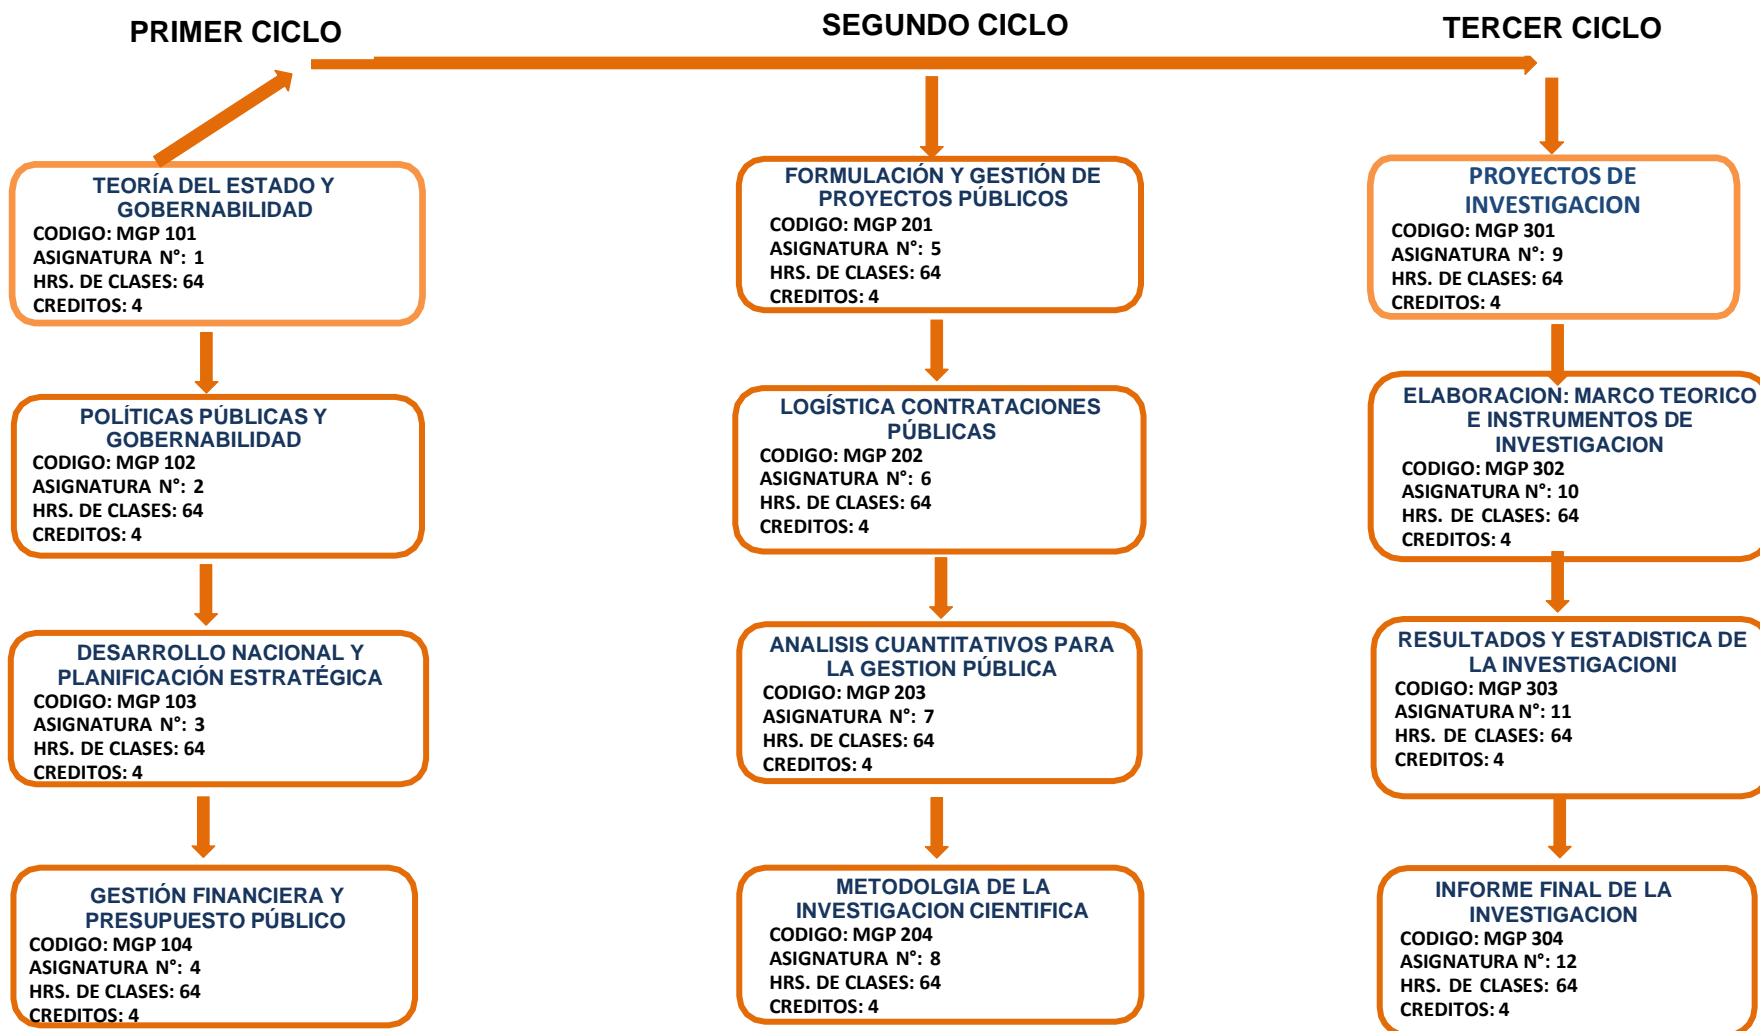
PRIMER CICLO

SEGUNDO CICLO

TERCER CICLO

TEORÍA DEL ESTADO Y GOBERNABILIDAD
CODIGO: MGP 101
ASIGNATURA N°: 1
HRS. DE CLASES: 64
CREDITOS: 4

POLÍTICAS PÚBLICAS Y GOBERNABILIDAD
CODIGO: MGP 102
ASIGNATURA N°: 2
HRS. DE CLASES: 64
CREDITOS: 4

DESARROLLO NACIONAL Y PLANIFICACIÓN ESTRATÉGICA
CODIGO: MGP 103
ASIGNATURA N°: 3
HRS. DE CLASES: 64
CREDITOS: 4

GESTIÓN FINANCIERA Y PRESUPUESTO PÚBLICO
CODIGO: MGP 104
ASIGNATURA N°: 4
HRS. DE CLASES: 64
CREDITOS: 4

FORMULACIÓN Y GESTIÓN DE PROYECTOS PÚBLICOS
CODIGO: MGP 201
ASIGNATURA N°: 5
HRS. DE CLASES: 64
CREDITOS: 4

LOGÍSTICA CONTRATACIONES PÚBLICAS
CODIGO: MGP 202
ASIGNATURA N°: 6
HRS. DE CLASES: 64
CREDITOS: 4

ANALISIS CUANTITATIVOS PARA LA GESTION PÚBLICA
CODIGO: MGP 203
ASIGNATURA N°: 7
HRS. DE CLASES: 64
CREDITOS: 4

METODOLGIA DE LA INVESTIGACION CIENTIFICA
CODIGO: MGP 204
ASIGNATURA N°: 8
HRS. DE CLASES: 64
CREDITOS: 4

PROYECTOS DE INVESTIGACION
CODIGO: MGP 301
ASIGNATURA N°: 9
HRS. DE CLASES: 64
CREDITOS: 4

ELABORACION: MARCO TEORICO E INSTRUMENTOS DE INVESTIGACION
CODIGO: MGP 302
ASIGNATURA N°: 10
HRS. DE CLASES: 64
CREDITOS: 4

RESULTADOS Y ESTADISTICA DE LA INVESTIGACIONI
CODIGO: MGP 303
ASIGNATURA N°: 11
HRS. DE CLASES: 64
CREDITOS: 4

INFORME FINAL DE LA INVESTIGACION
CODIGO: MGP 304
ASIGNATURA N°: 12
HRS. DE CLASES: 64
CREDITOS: 4